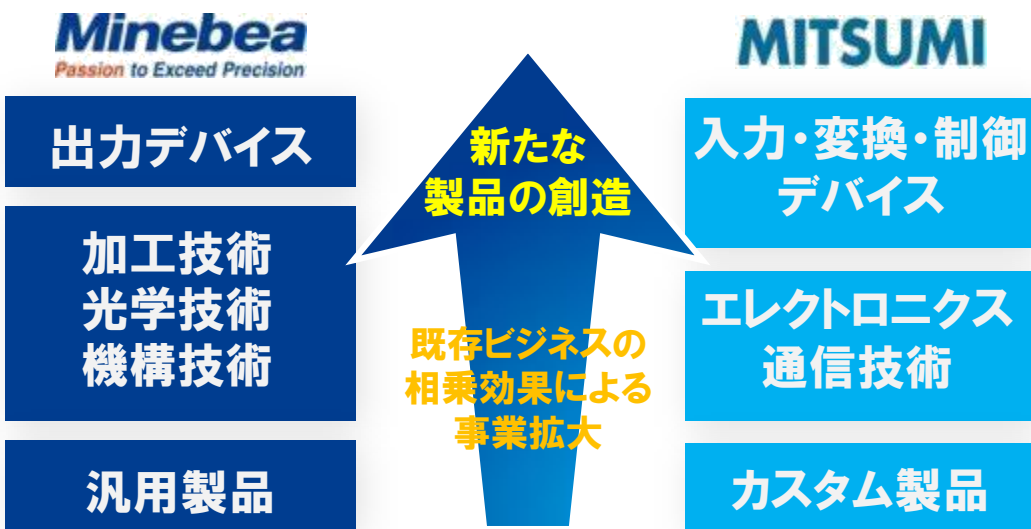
Minebea
Passion to Exceed Precision

出力デバイス

加工技術
光学技術
機構技術

汎用製品

新たな
製品の創造

既存ビジネスの
相乗効果による
事業拡大

MITSUMI

入力・変換・制御
デバイス

エレクトロニクス
通信技術

カスタム製品